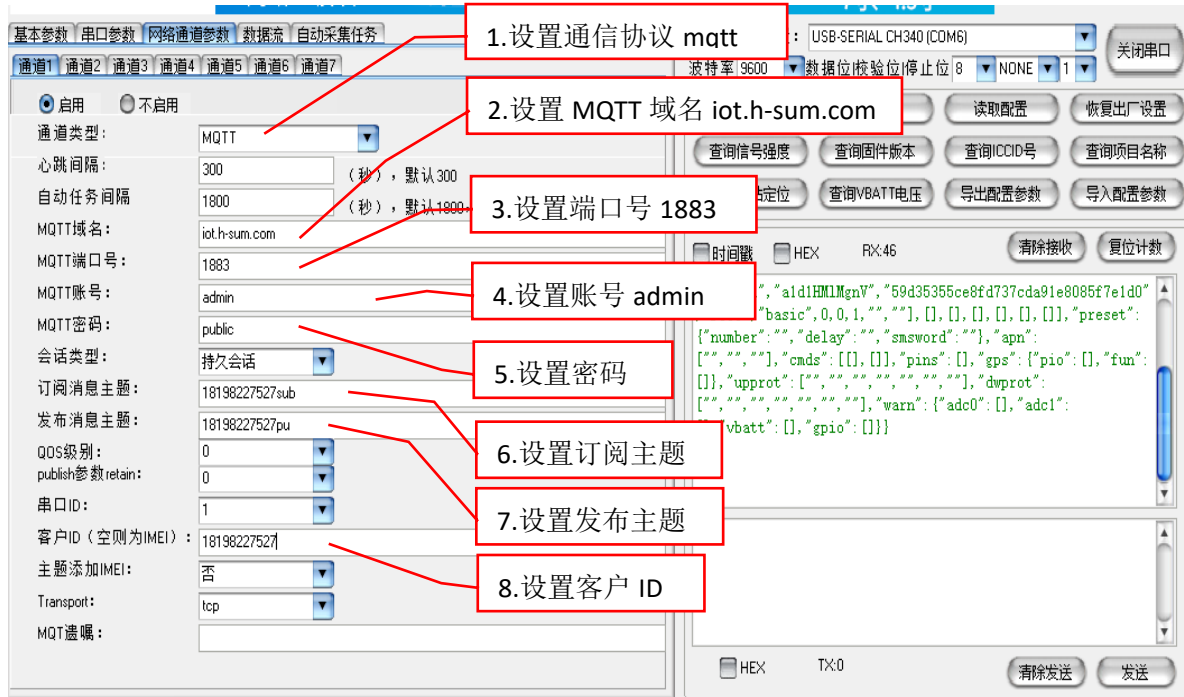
基本参数 串口参数 网络通道参数 数据流 自动采集任务

通道1 通道2 通道3 通道4 通道5 通道6 通道7

启用 不启用

通道类型： MQTT

心跳间隔： 300 （秒），默认300

自动任务间隔 1800 （秒），默认1800

MQTT域名： iot.h-sum.com

MQTT端口号： 1883

MQTT账号： admin

MQTT密码： public

会话类型： 持久会话

订阅消息主题： 18198227527sub

发布消息主题： 18198227527pu

QOS级别： 0

publish参数retain： 0

串口ID： 1

客户ID（空则为IMEI）： 18198227527

主题添加IMEI： 否

Transport： tcp

MQT遗嘱：

1.设置通信协议 mqtt

2.设置 MQTT 域名 iot.h-sum.com

3.设置端口号 1883

4.设置账号 admin

5.设置密码

6.设置订阅主题

7.设置发布主题

8.设置客户 ID

USB-SERIAL CH340 (COM6) 关闭串口

波特率 9600 数据位 校验位 停止位 8 NONE 1

读取配置 恢复出厂设置

查询信号强度 查询固件版本 查询ICCID号 查询项目名称

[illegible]定位 查询VBATT电压 导出配置参数 导入配置参数

时间戳 HEX RX:46 清除接收 复位计数

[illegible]","a1d1HMlMgnV","59d35355ce8fd737cda91e8085f7e1d0"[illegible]"basic",0,0,1,"",""],[],[],[],[],[],[]],"preset":{"number":"","delay":"","smsword":""},"apn":["","",""],"cmds":[[],[]],"pins":[],"gps":{"pio":[],"fun":[]},"upprot":["","","","","","",""],"dwprot":["","","","","","",""],"warn":{"adc0":[],"adc1":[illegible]"vbatt":[],"gpio":[]}}

HEX TX:0 清除发送 发送